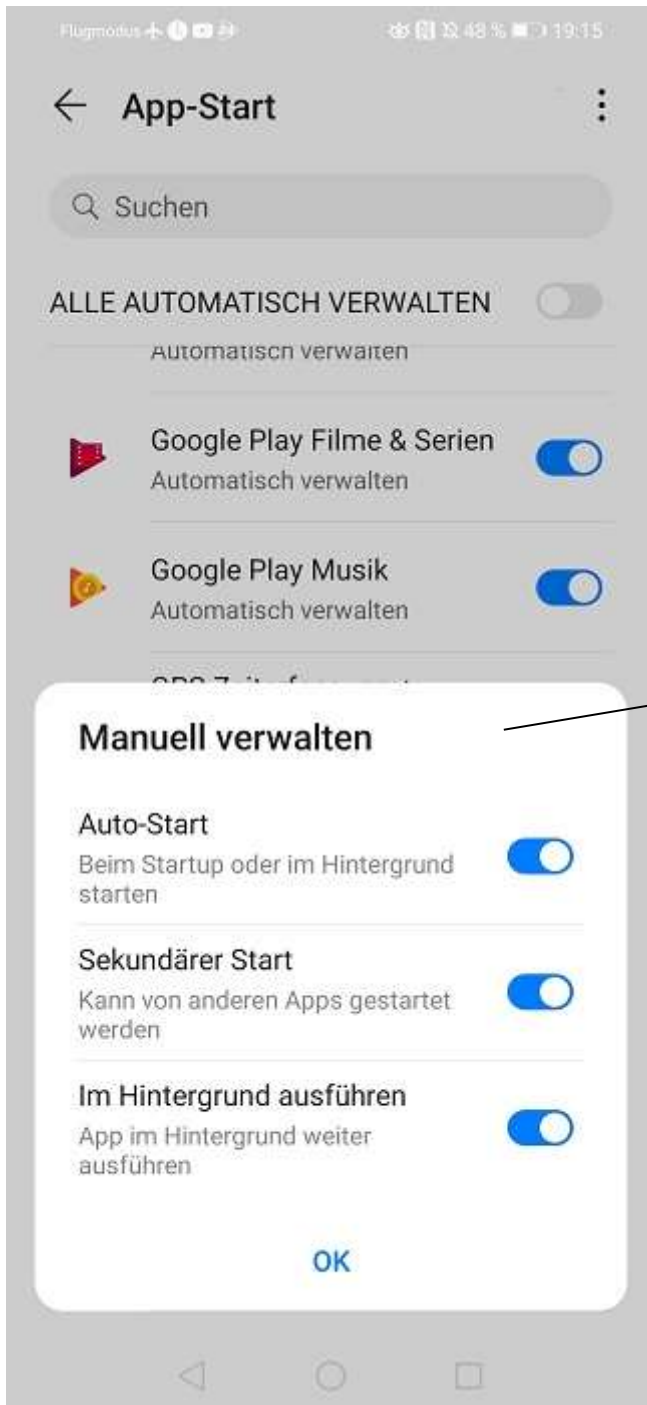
Flugmodus 48 % 19:15

App-Start

Suchen

ALLE AUTOMATISCH VERWALTEN

Automatisch verwalten

Google Play Filme & Serien
Automatisch verwalten

Google Play Musik
Automatisch verwalten

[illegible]

Manuell verwalten

Auto-Start
Beim Startup oder im Hintergrund starten

Sekundärer Start
Kann von anderen Apps gestartet werden

Im Hintergrund ausführen
App im Hintergrund weiter ausführen

OK